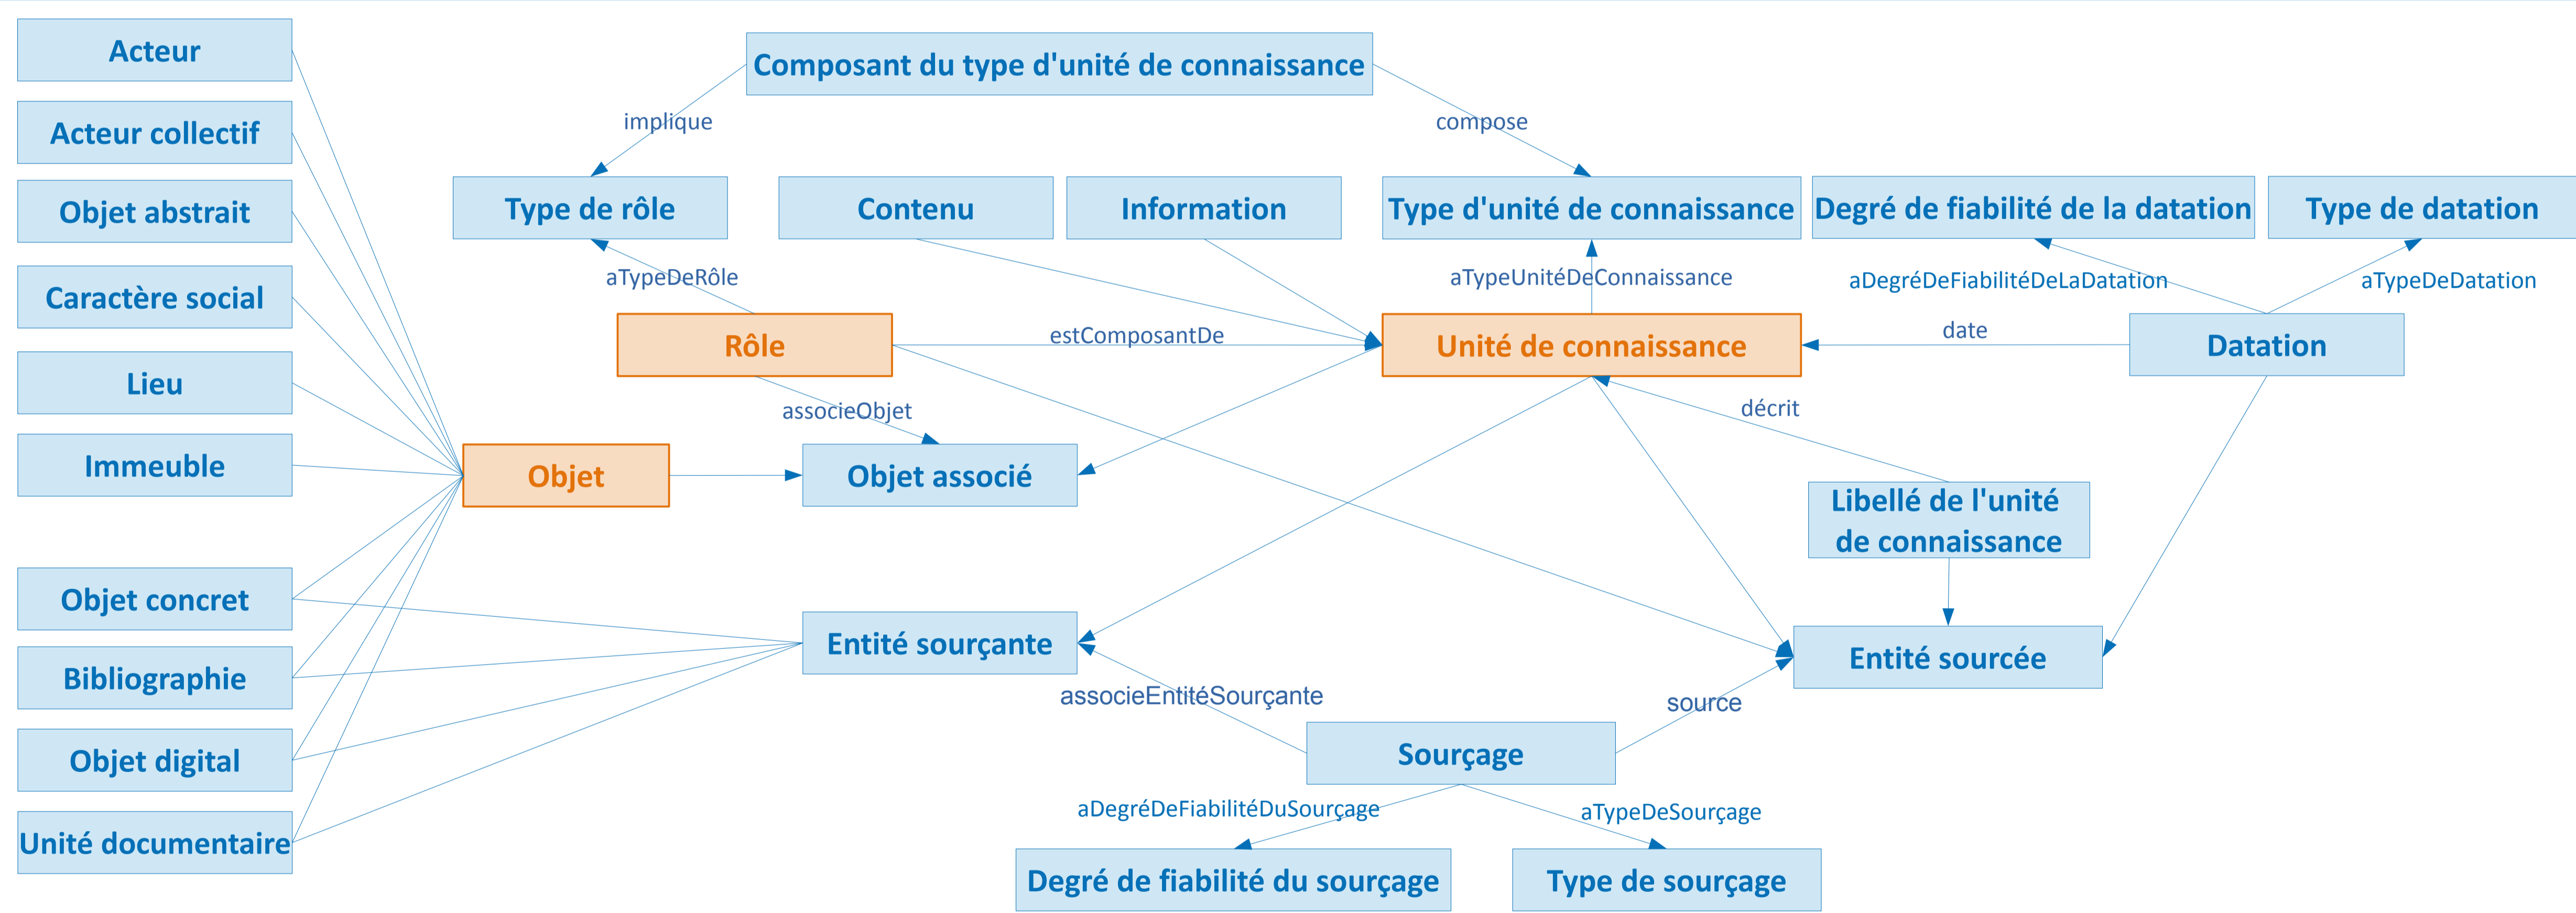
Acteur

Acteur collectif

Objet abstrait

Caractère social

Lieu

Immeuble

Objet concret

Bibliographie

Objet digital

Unité documentaire

Composant du type d'unité de connaissance

implique

compose

Type de rôle

Contenu

Information

Type d'unité de connaissance

Degré de fiabilité de la datation

Type de datation

aTypeDeRôle

aTypeUnitéDeConnaissance

aDegréDeFiabilitéDeLaDatation

aTypeDeDatation

Rôle

estComposantDe

Unité de connaissance

date

Datation

associeObjet

décrit

Objet

Objet associé

Libellé de l'unité de connaissance

Entité sourçante

Entité sourcée

associeEntitéSourçante

source

Sourçage

aDegréDeFiabilitéDuSourçage

aTypeDeSourçage

Degré de fiabilité du sourçage

Type de sourçage